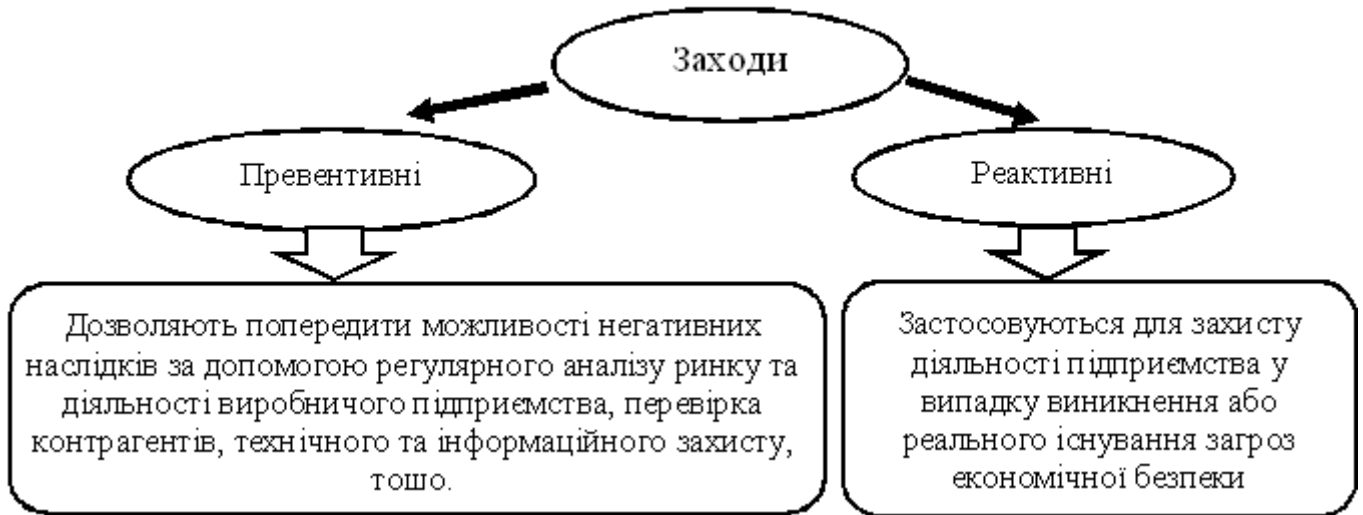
Заходи

Превентивні

Реактивні

Дозволяють попередити можливості негативних наслідків за допомогою регулярного аналізу ринку та діяльності виробничого підприємства, перевірка контрагентів, технічного та інформаційного захисту, тошо.

Застосовуються для захисту діяльності підприємства у випадку виникнення або реального існування загроз економічної безпеки